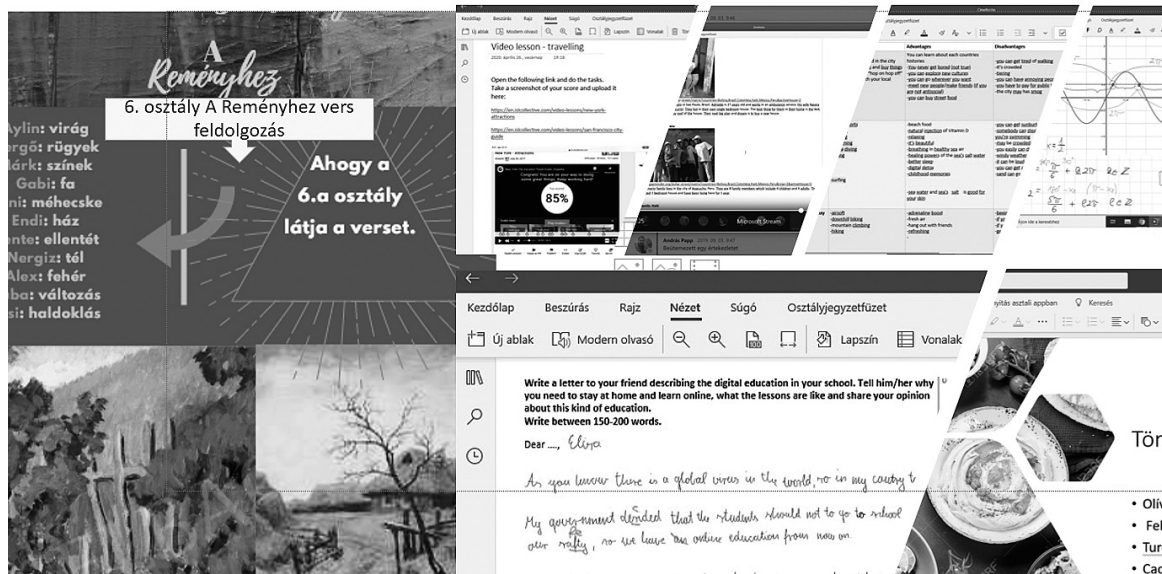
A Reményhez

6. osztály A Reményhez vers feldolgozás

Aylin: virág
ergő: rügyek
árk: színek
Gabi: fa
ni: méhecske
Endi: ház
nte: ellentét
Nergiz: tél
Alex: fehér
ba: változás
si: haldoklás

Ahogy a 6.a osztály látja a verset.

Kezdőlap Beszúrás Rajz Nézet Súgó Osztályjegyzetfüzet

Új ablak Modern olvasó

Video lesson - travelling

2020. április 26., vasárnap 19:28

Open the following link and do the tasks. Take a screenshot of your score and upload it here:

https://en.islcollective.com/video-lessons/new-york-attractions

https://en.islcollective.com/video-lessons/san-francisco-city-guide

Congrats! You are on your way to doing some great things, keep working hard!

85%

Microsoft Stream

Advantages

Disadvantages

| Kezdőlap | Beszúrás | Rajz | Nézet | Súgó | Osztályjegyzetfüzet |
|---|---|---|---|---|---|

Új ablak Modern olvasó Lapszín Vonalak

Write a letter to your friend describing the digital education in your school. Tell him/her why you need to stay at home and learn online, what the lessons are like and share your opinion about this kind of education.
Write between 150-200 words.

Dear ..., Elira

As you know there is a global virus in the world, so in my country t

My government decided that the students should not to go to school our safety, so we have an online education from now on

nyitás asztali appban Keresés

Tör

• Oli
• Fe
• Tur
• Ca